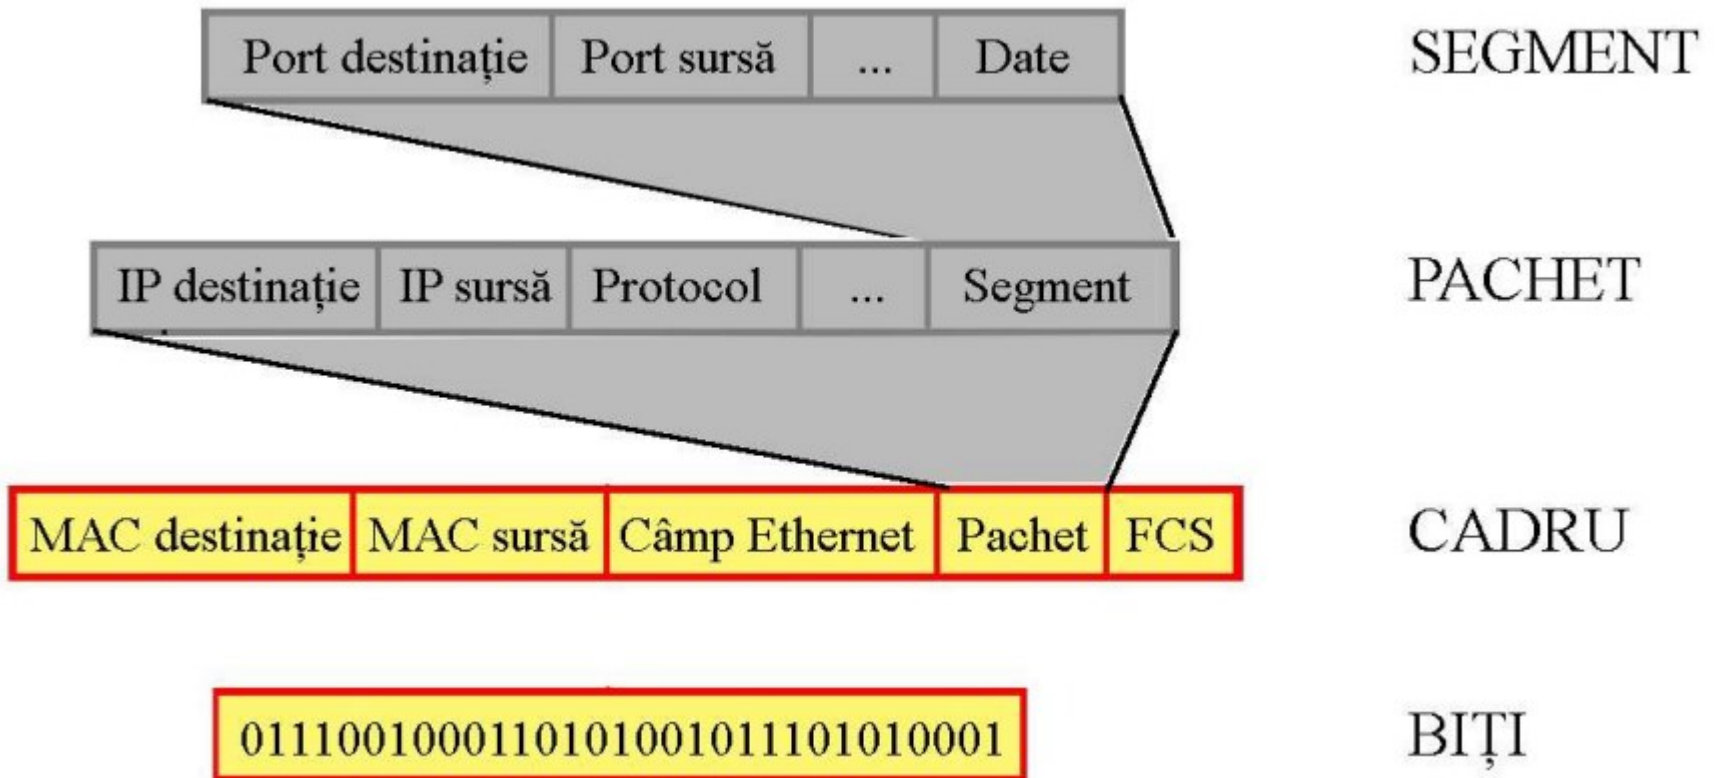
| Port destinație | Port sursă | ... | Date |
|---|---|---|---|

SEGMENT

| IP destinație | IP sursă | Protocol | ... | Segment |
|---|---|---|---|---|

PACHET

| MAC destinație | MAC sursă | Câmp Ethernet | Pachet | FCS |
|---|---|---|---|---|

CADRU

01110010001101010010111010100001

BIȚI